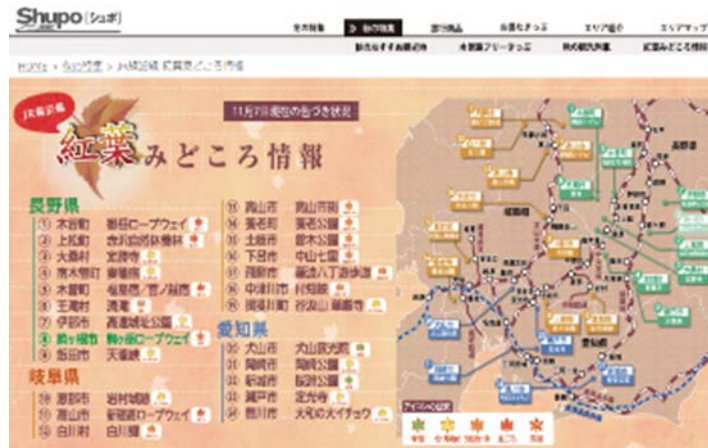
Shupo [シュポ]

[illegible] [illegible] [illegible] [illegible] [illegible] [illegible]

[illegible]

11月7日現在の色づき状況

紅葉みどころ情報

長野県
① 木曽町 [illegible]
② 上松町 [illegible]
③ 大桑村 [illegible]
④ 南木曽町 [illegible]
⑤ 木曽町 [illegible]
⑥ 王滝村 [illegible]
⑦ 伊那市 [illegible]
⑧ 駒ヶ根市 駒ヶ岳ロープウェイ
⑨ 飯田市 天竜峡

岐阜県
⑩ 恵那市 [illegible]
⑪ 高山市 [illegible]ロープウェイ
⑫ 白川村 白川郷

⑬ 高山市 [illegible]
⑭ 養老町 養老公園
⑮ 土岐市 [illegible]
⑯ 下呂市 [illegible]
⑰ 揖斐川町 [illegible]
⑱ 中津川市 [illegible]
⑲ 揖斐川町 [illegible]

愛知県
⑳ 犬山市 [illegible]
㉑ 岡崎市 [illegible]
㉒ 新城市 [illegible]
㉓ 瀬戸市 定光寺
㉔ 豊川市 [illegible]

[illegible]